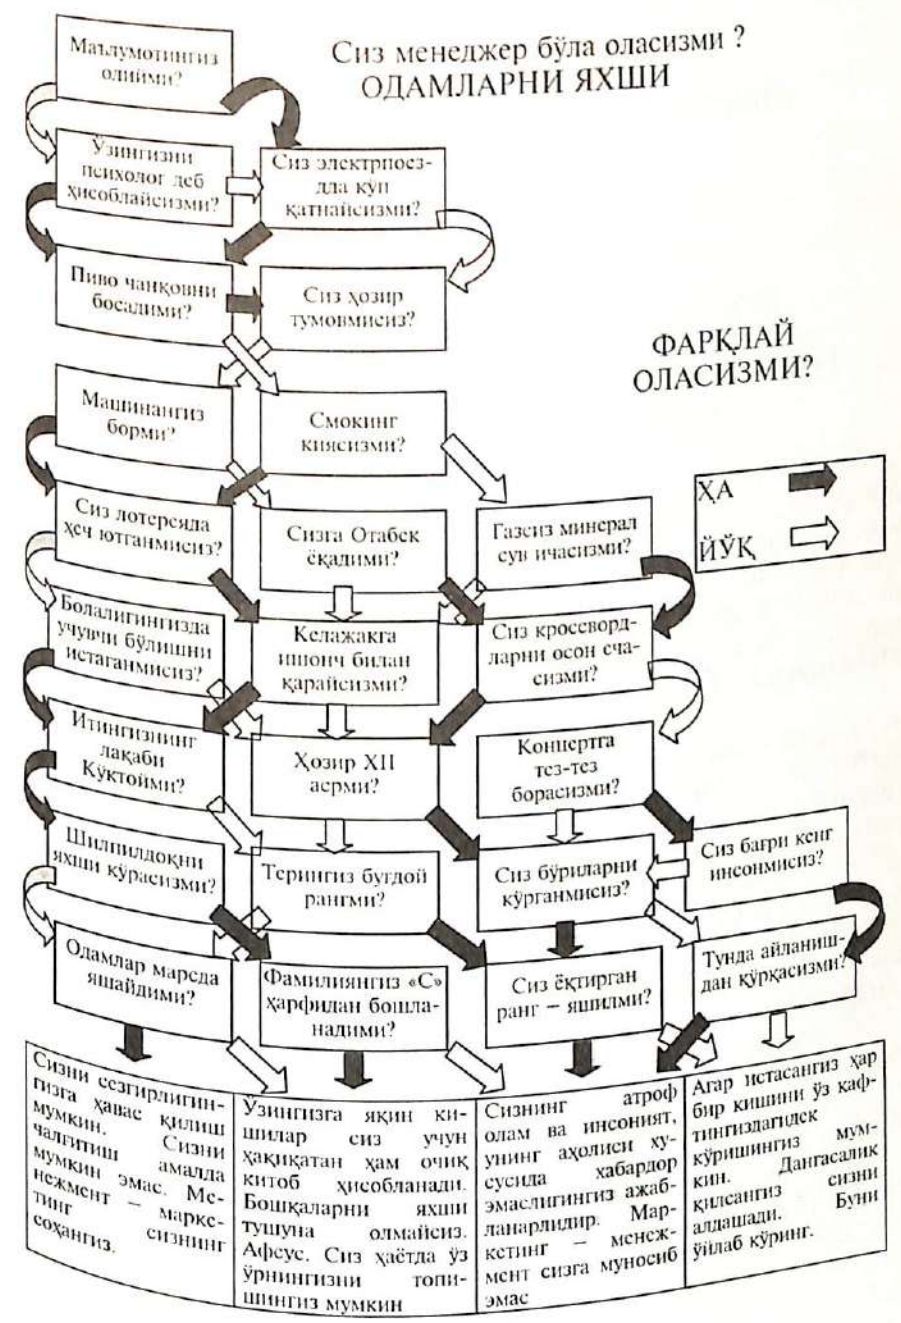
Сиз менеджер бўла оласизми ?
ОДАМЛАРНИ ЯХШИ

ФАРҚЛАЙ ОЛАСИЗМИ?

Маълумотингиз олийми?

Ўзингизни психолог деб ҳисоблайсизми?

Сиз электрпоездда кўп қатнайсизми?

Пиво чанқовни босадими?

Сиз ҳозир тумовмисиз?

Машинангиз борми?

Смокинг киясизми?

ҲА
ЙЎҚ

Сиз лотереяда ҳеч ютганмисиз?

Сизга Отабек ёқадими?

Газсиз минерал сув ичасизми?

Болалигингизда учувчи бўлишни истаганмисиз?

Келажакка ишонч билан қарайсизми?

Сиз кроссвордларни осон ечасизми?

Итингизнинг лақаби Кўктойми?

Ҳозир XII асрми?

Концертга тез-тез борасизми?

Шилпилдоқни яхши кўрасизми?

Терингиз бугдой рангми?

Сиз бўриларни кўрганмисиз?

Сиз бағри кенг инсонмисиз?

Одамлар марсда яшайдими?

Фамилиянгиз «С» ҳарфидан бошланадими?

Сиз ёқтирган ранг – яшилми?

Тунда айланишдан қўрқасизми?

Сизни сезгирлигингизга ҳавас қилиш мумкин. Сизни чалгитиш амалда мумкин эмас. Менежмент – маркетинг сизнинг соҳангиз.

Ўзингизга яқин кишилар сиз учун ҳақиқатан ҳам очиқ китоб ҳисобланади. Бошқаларни яхши тушуна олмайсиз. Афсус. Сиз ҳаётда ўз ўрнингизни топишингиз мумкин

Сизнинг атроф олам ва инсоният, унинг аҳолиси хусусида хабардор эмаслигингиз ажабланарлидир. Маркетинг – менежмент сизга муносиб эмас

Агар истасангиз ҳар бир кишини ўз кафтингиздагидек кўришингиз мумкин. Дангасалик қилсангиз сизни алдашади. Буни ўйлаб кўринг.